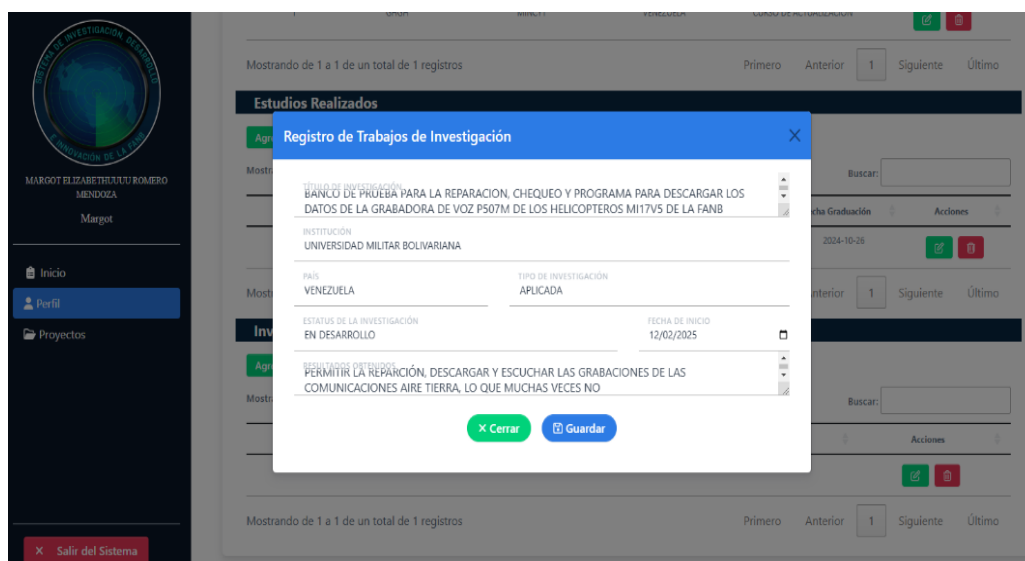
SISTEMA DE INVESTIGACIÓN DESARROLLO E INNOVACIÓN DE LA FANB

MARGOT ELIZABETHUUUU ROMERO MENDOZA

Margot

Inicio

Perfil

Proyectos

× Salir del Sistema

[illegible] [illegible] VENEZUELA CURSO DE ACTUALIZACION

Mostrando de 1 a 1 de un total de 1 registros

Primero Anterior 1 Siguiente Último

Estudios Realizados

Agr

Mostr

Buscar:

cha Graduación Acciones

2024-10-26

Most

nterior 1 Siguiente Último

Inv

Agr

Mostr

Buscar:

Acciones

Mostrando de 1 a 1 de un total de 1 registros

Primero Anterior 1 Siguiente Último

Registro de Trabajos de Investigación

TÍTULO DE INVESTIGACIÓN
BANCO DE PRUEBA PARA LA REPARACION, CHEQUEO Y PROGRAMA PARA DESCARGAR LOS DATOS DE LA GRABADORA DE VOZ P507M DE LOS HELICOPTEROS MI17V5 DE LA FANB

INSTITUCIÓN
UNIVERSIDAD MILITAR BOLIVARIANA

PAÍS
VENEZUELA

TIPO DE INVESTIGACIÓN
APLICADA

ESTATUS DE LA INVESTIGACIÓN
EN DESARROLLO

FECHA DE INICIO
12/02/2025

RESULTADOS OBTENIDOS
PERMITIR LA REPARCIÓN, DESCARGAR Y ESCUCHAR LAS GRABACIONES DE LAS COMUNICACIONES AIRE TIERRA, LO QUE MUCHAS VECES NO

× Cerrar

Guardar